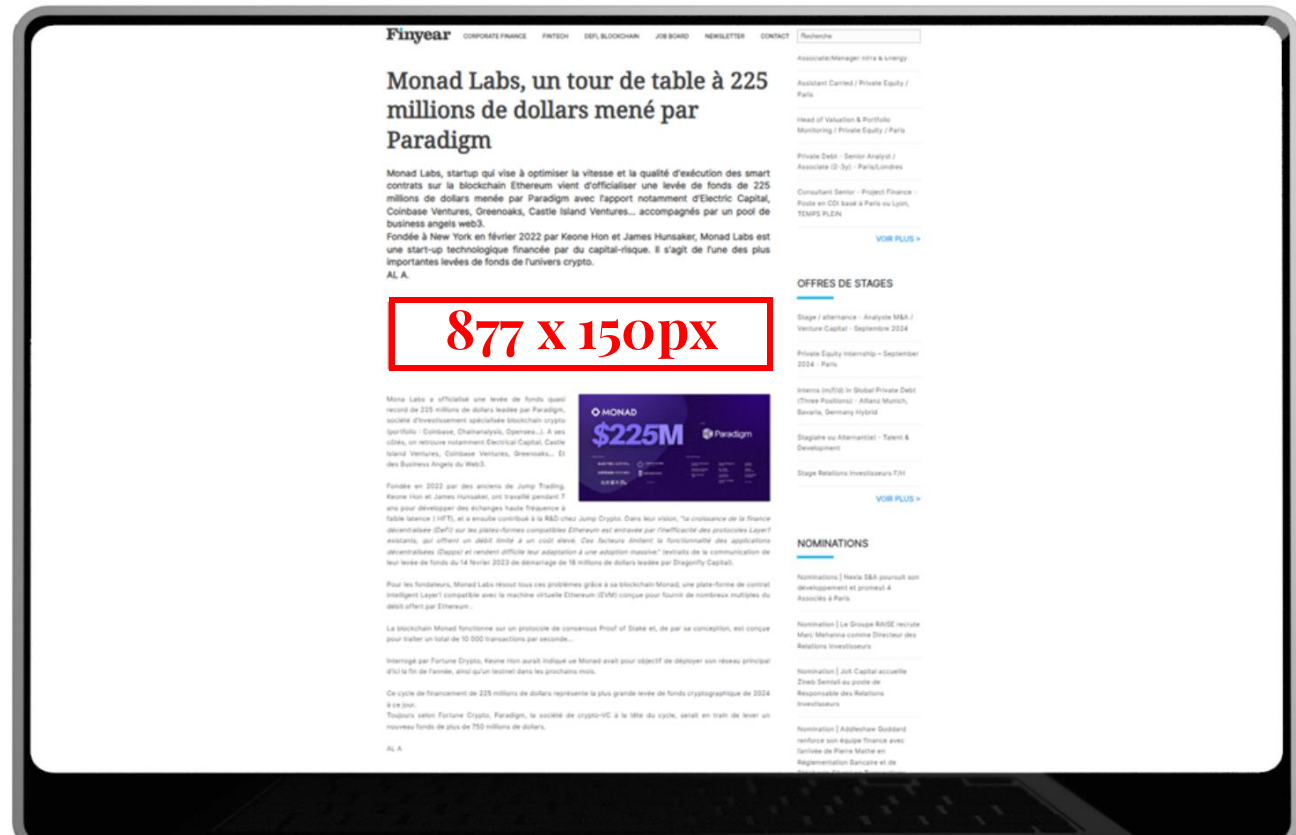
Finyear CORPORATE FINANCE FINTECH DEFI, BLOCKCHAIN JOB BOARD NEWSLETTER CONTACT Recherche

Monad Labs, un tour de table à 225 millions de dollars mené par Paradigm

Monad Labs, startup qui vise à optimiser la vitesse et la qualité d'exécution des smart contrats sur la blockchain Ethereum vient d'officialiser une levée de fonds de 225 millions de dollars menée par Paradigm avec l'apport notamment d'Electric Capital, Coinbase Ventures, Greenoaks, Castle Island Ventures... accompagnés par un pool de business angels web3.
Fondée à New York en février 2022 par Keone Hon et James Hunsaker, Monad Labs est une start-up technologique financée par du capital-risque. Il s'agit de l'une des plus importantes levées de fonds de l'univers crypto.
AL A.

877 x 150px

Mona Labs a officialisé une levée de fonds quasi record de 225 millions de dollars leadée par Paradigm, société d'investissement spécialisée blockchain crypto (portfolio : Coinbase, Chainalysis, Opensea...). A ses côtés, on retrouve notamment Electrical Capital, Castle Island Ventures, Coinbase Ventures, Greenoaks... Et des Business Angels du Web3.

MONAD $225M Paradigm

Fondée en 2022 par des anciens de Jump Trading, Keone Hon et James Hunsaker, ont travaillé pendant 7 ans pour développer des échanges haute fréquence à faible latence (HFT), et a ensuite contribué à la R&D chez Jump Crypto. Dans leur vision, "la croissance de la finance décentralisée (DeFi) sur les plates-formes compatibles Ethereum est entravée par l'inefficacité des protocoles Layer1 existants, qui offrent un débit limité à un coût élevé. Ces facteurs limitent la fonctionnalité des applications décentralisées (Dapps) et rendent difficile leur adaptation à une adoption massive" (extraits de la communication de leur levée de fonds du 14 février 2023 de démarrage de 18 millions de dollars leadée par Dragonfly Capital).

Pour les fondateurs, Monad Labs résout tous ces problèmes grâce à sa blockchain Monad, une plate-forme de contrat intelligent Layer1 compatible avec la machine virtuelle Ethereum (EVM) conçue pour fournir de nombreux multiples du débit offert par Ethereum .

La blockchain Monad fonctionne sur un protocole de consensus Proof of Stake et, de par sa conception, est conçue pour traiter un total de 10 000 transactions par seconde...

Interrogé par Fortune Crypto, Keone Hon aurait indiqué ue Monad avait pour objectif de déployer son réseau principal d'ici la fin de l'année, ainsi qu'un testnet dans les prochains mois.

Ce cycle de financement de 225 millions de dollars représente la plus grande levée de fonds cryptographique de 2024 à ce jour.
Toujours selon Fortune Crypto, Paradigm, la société de crypto-VC à la tête du cycle, serait en train de lever un nouveau fonds de plus de 750 millions de dollars.

AL A

Associate/Manager Infra & Energy
Assistant Carried / Private Equity / Paris
Head of Valuation & Portfolio Monitoring / Private Equity / Paris
Private Debt - Senior Analyst / Associate (2-3y) - Paris/Londres
Consultant Senior - Project Finance - Poste en CDI basé à Paris ou Lyon, TEMPS PLEIN
VOIR PLUS >

OFFRES DE STAGES
Stage / alternance - Analyste M&A / Venture Capital - Septembre 2024
Private Equity Internship – September 2024 - Paris
Interns (m/f/d) in Global Private Debt (Three Positions) - Allianz Munich, Bavaria, Germany Hybrid
Stagiaire ou Alternant(e) - Talent & Development
Stage Relations Investisseurs F/H
VOIR PLUS >

NOMINATIONS
Nominations | Nexia S&A poursuit son développement et promeut 4 Associés à Paris
Nomination | Le Groupe RAISE recrute Marc Mehanna comme Directeur des Relations Investisseurs
Nomination | Jolt Capital accueille Zineb Sentali au poste de Responsable des Relations Investisseurs
Nomination | Addleshaw Goddard renforce son équipe finance avec l'arrivée de Pierre Mathé en Réglementation Bancaire et de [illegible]